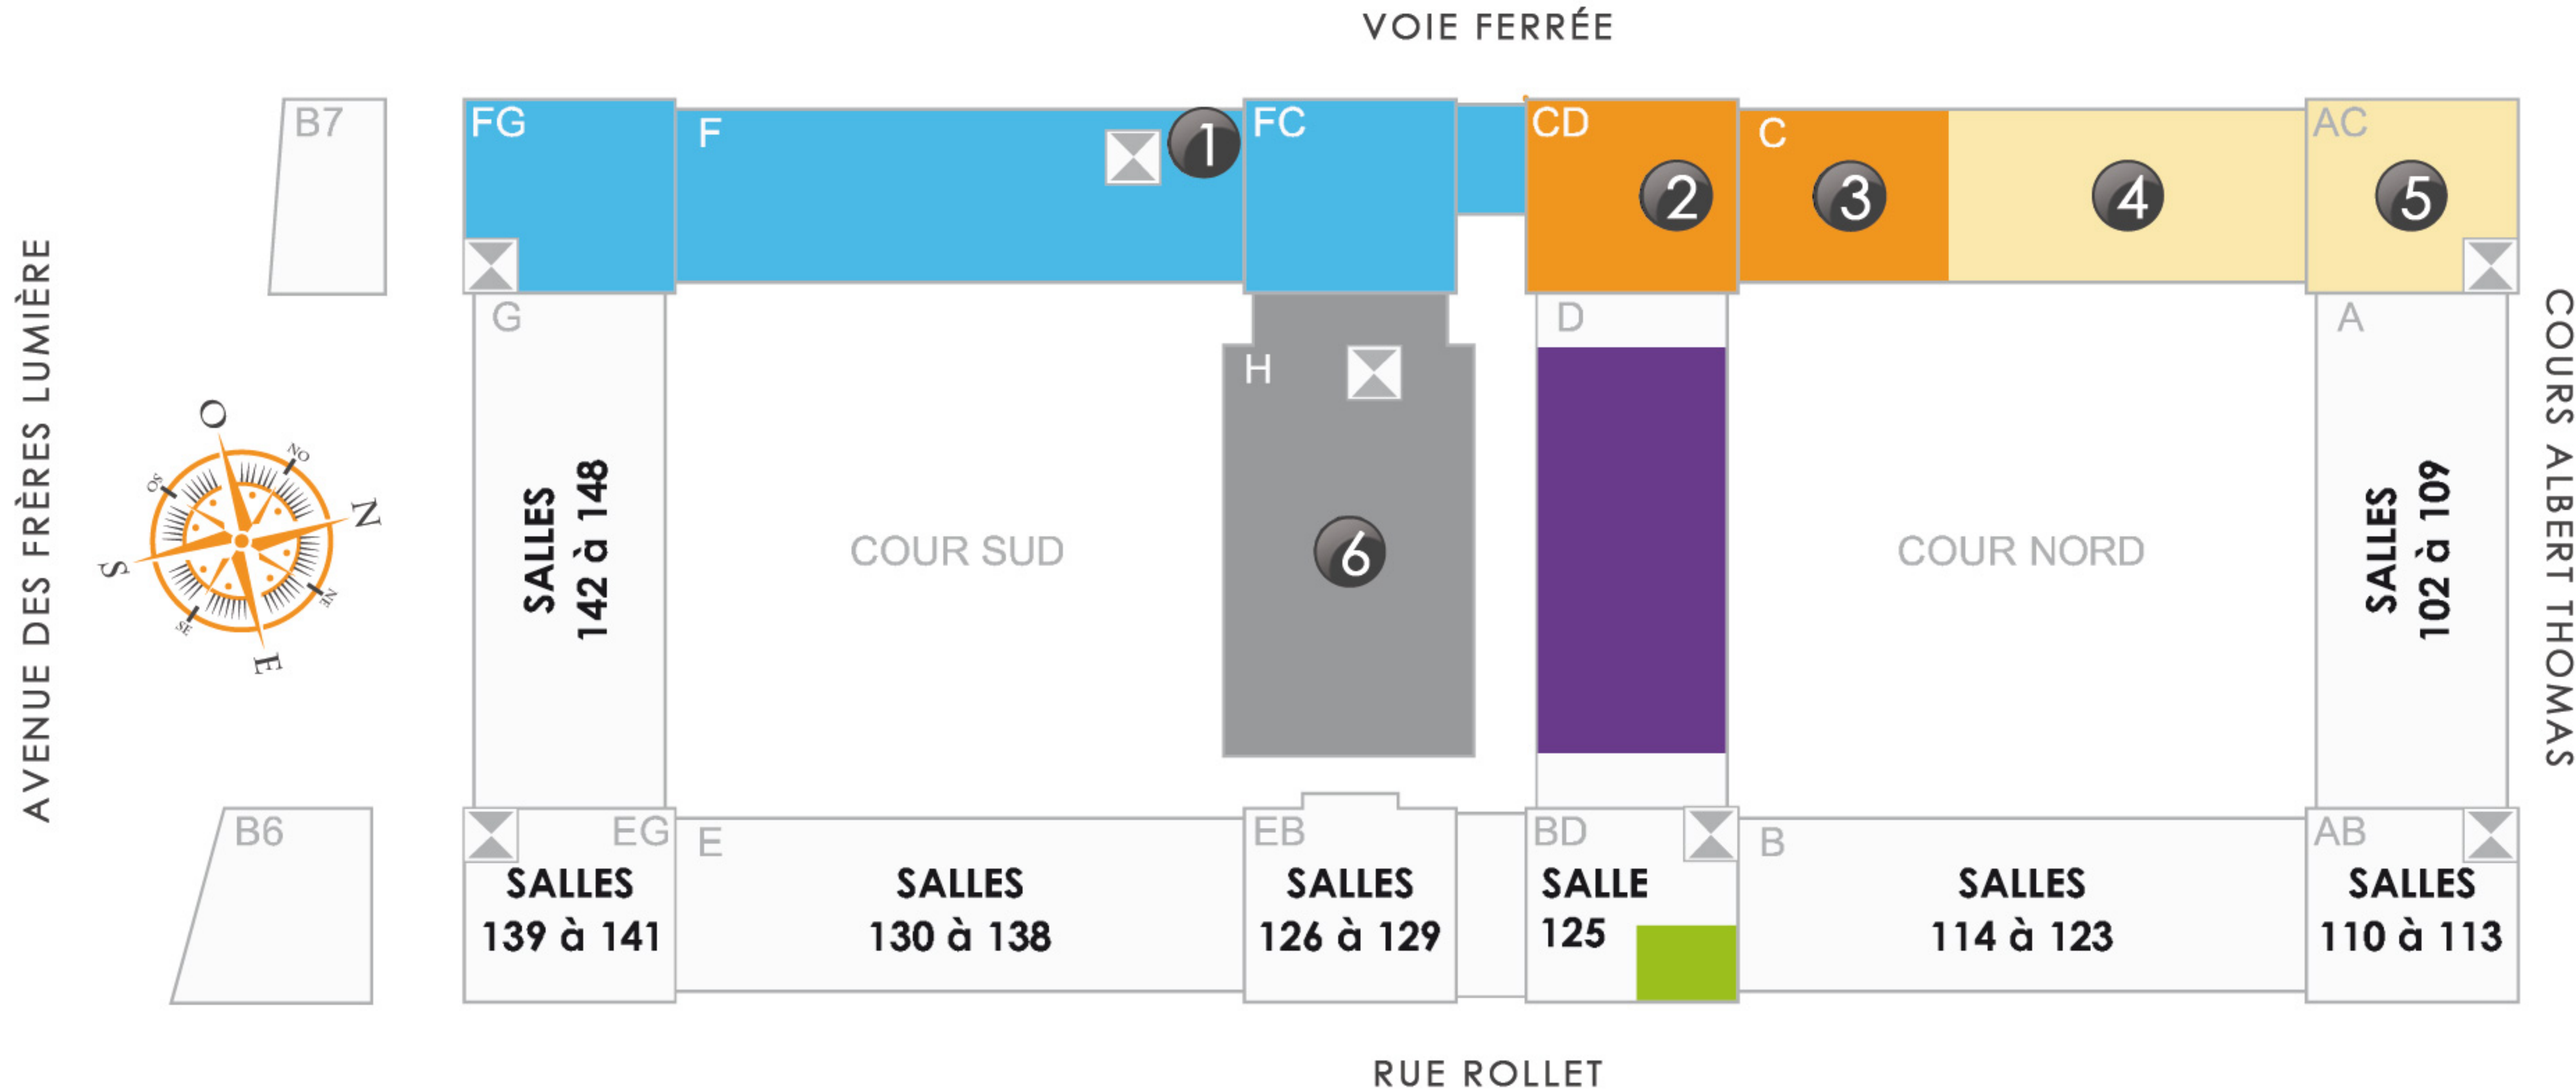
VOIE FERRÉE

AVENUE DES FRÈRES LUMIÈRE

COURS ALBERT THOMAS

RUE ROLLET

B7

FG

F

1

FC

CD

2

C

3

4

AC

5

O

NO

SO

N

S

NE

SE

E

G

SALLES 142 à 148

COUR SUD

H

6

D

COUR NORD

A

SALLES 102 à 109

B6

EG

SALLES 139 à 141

E

SALLES 130 à 138

EB

SALLES 126 à 129

BD

SALLE 125

B

SALLES 114 à 123

AB

SALLES 110 à 113